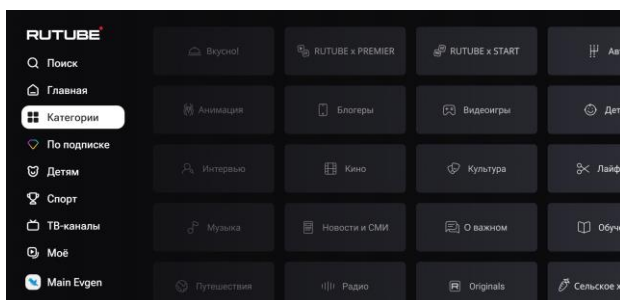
RUTUBE
Поиск
Главная
Категории
По подписке
Детям
Спорт
ТВ-каналы
Моё
Main Evgen

Вкусно!
RUTUBE x PREMIER
RUTUBE x START
Авт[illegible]
Анимация
Блогеры
Видеоигры
Дет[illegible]
Интервью
Кино
Культура
Лайф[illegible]
Музыка
Новости и СМИ
О важном
Обуч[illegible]
Путешествия
Радио
Originals
Сельское х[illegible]